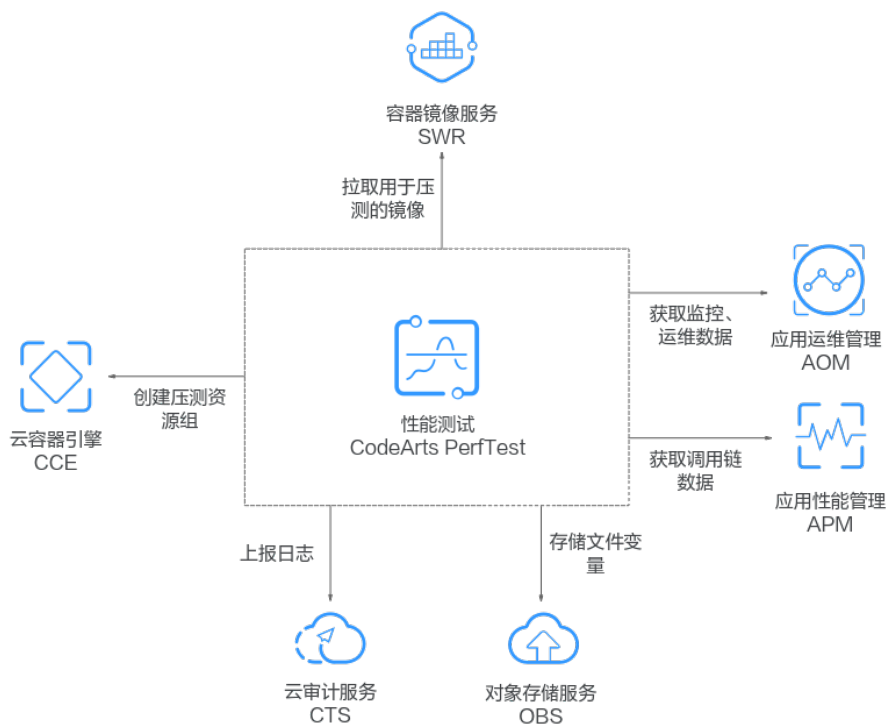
容器镜像服务
SWR

拉取用于压测的镜像

获取监控、运维数据

应用运维管理
AOM

云容器引擎
CCE

创建压测资源组

性能测试
CodeArts PerfTest

获取调用链数据

应用性能管理
APM

上报日志

存储文件变量

云审计服务
CTS

对象存储服务
OBS